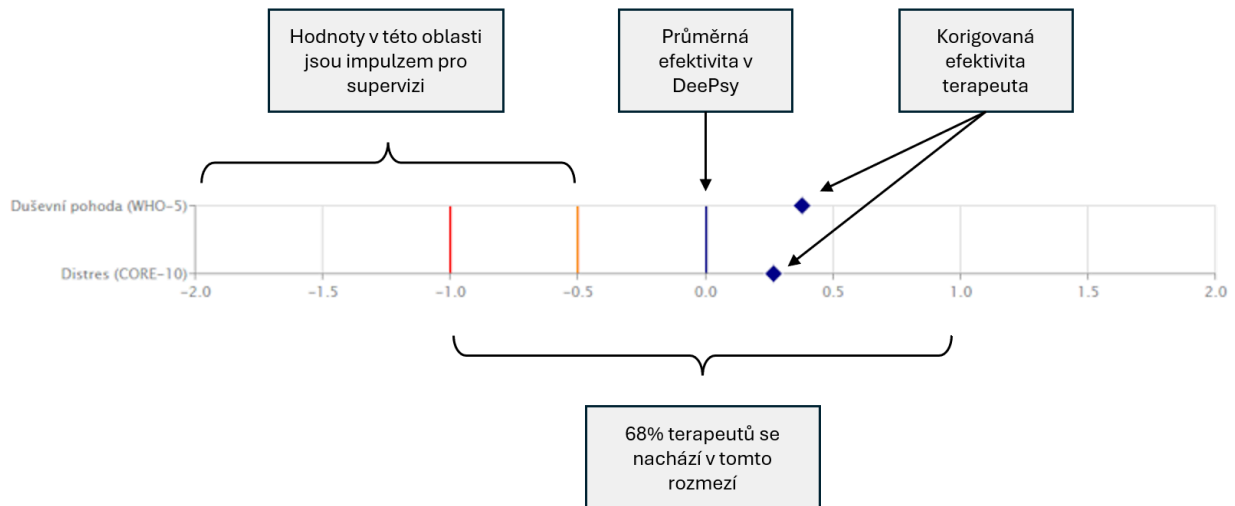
Hodnoty v této oblasti jsou impulzem pro supervizi

Průměrná efektivita v DeePsy

Korigovaná efektivita terapeuta

Duševní pohoda (WHO-5)

Distres (CORE-10)

-2.0 -1.5 -1.0 -0.5 0.0 0.5 1.0 1.5 2.0

68% terapeutů se nachází v tomto rozmezí